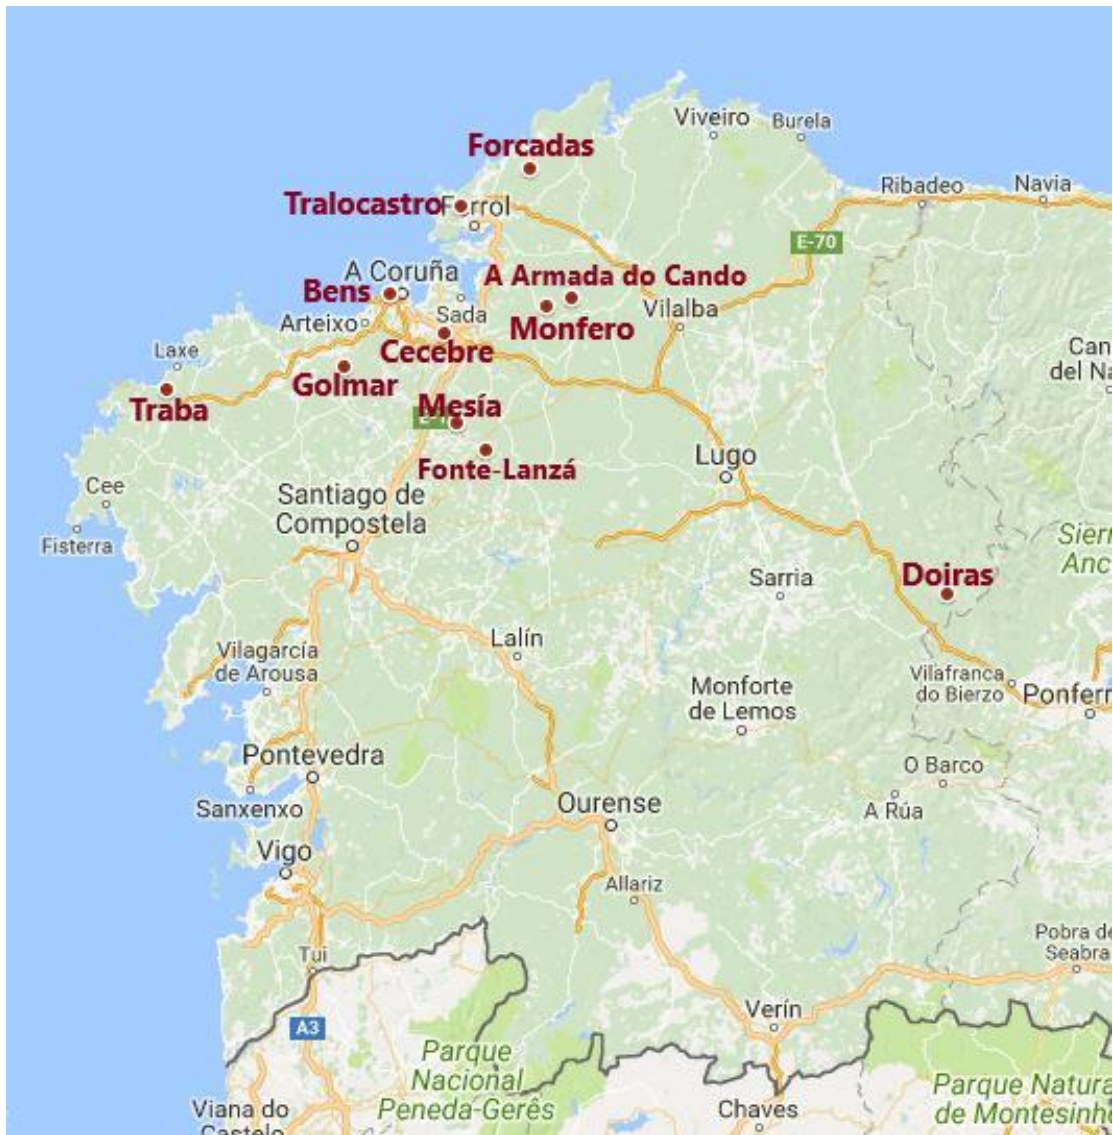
Viveiro Burela
Forcadas
Ribadeo Navia
Tralocastro Ferrol
E-70
A Coruña
A Armada do Cando
Bens
Sada
Vilalba
Arteixo
Monfero
Can del Na
Laxe
Cecebre
Golmar
Traba
Mesía
E-1
Fonte-Lanzá
Lugo
Cee
Santiago de Compostela
Fisterra
Sierr Anc
Sarria
Doiras
Lalín
Vilagarcía de Arousa
Vilafranca do Bierzo
Monforte de Lemos
Ponferr
Pontevedra
O Barco
Ourense
Sanxenxo
A Rúa
Vigo
Allariz
Pobra de Seabra
Tui
A3
Verín
Parque Nacional Peneda-Gerês
Parque Natura de Montesinh
Viana do Castelo
Chaves